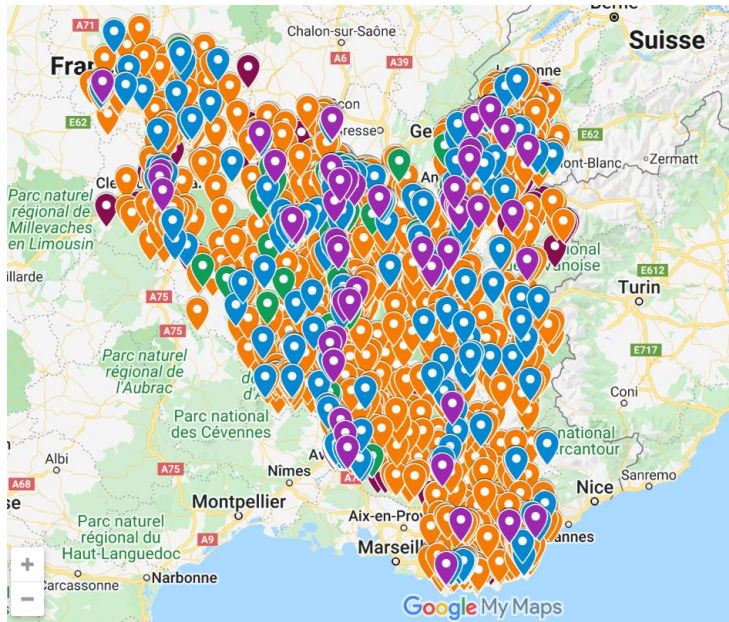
Berne
Suisse
A71
Chalon-sur-Saône
A6
A39
Fran
E62
E62
Zermatt
Parc naturel régional de Millevaches en Limousin
Cle
Mont-Blanc
Ge
An
Illarde
ational Vanoise
E612
A75
Turin
A75
E717
Parc naturel régional de l'Aubrac
Coni
Parc national des Cévennes
national Mercantour
Albi
A75
Nîmes
Av
Sanremo
A68
Montpellier
Nice
Aix-en-Prov
A9
Parc naturel régional du Haut-Languedoc
Marseil
annes
Carcassonne
Narbonne
+
−
Google My Maps